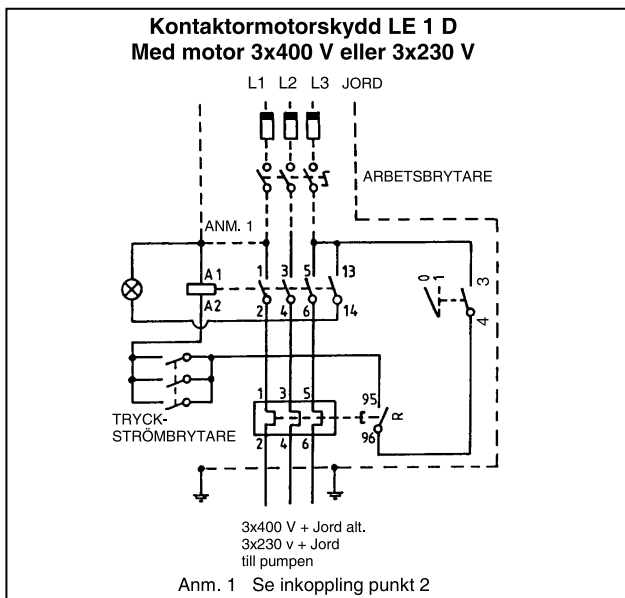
Kontaktormotorskydd LE 1 D
Med motor 3x400 V eller 3x230 V

L1 L2 L3 JORD

ARBETSBRYTARE

ANM. 1

A1
A2

1 3 5 13
2 4 6 14

0
1
3
4

TRYCK-
STRÖMBRYTARE

1 3 5
2 4 6

95
96

3x400 V + Jord alt.
3x230 v + Jord
till pumpen

Anm. 1 Se inkoppling punkt 2